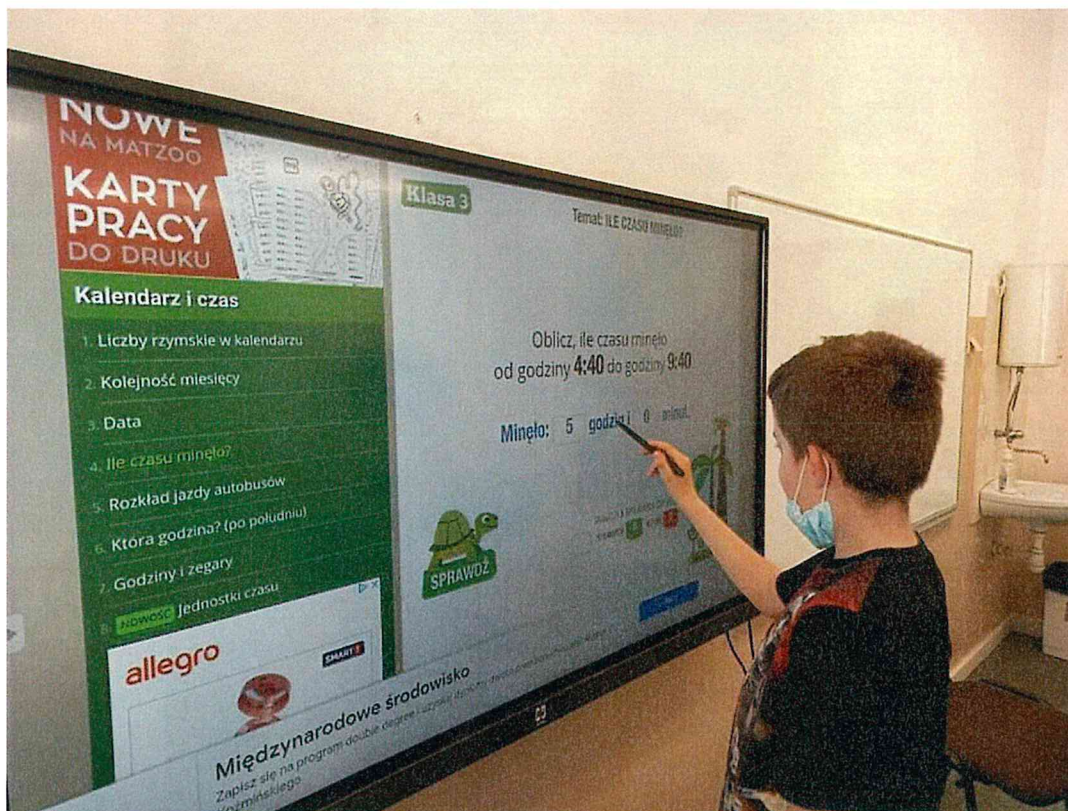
NOWE
NA MATZOO
KARTY PRACY
DO DRUKU

Kalendarz i czas

1. Liczby rzymskie w kalendarzu
2. Kolejność miesięcy
3. Data
4. Ile czasu minęło?
5. Rozkład jazdy autobusów
6. Która godzina? (po południu)
7. Godziny i zegary
8. NOWOŚĆ Jednostki czasu

allegro
SMART!

Klasa 3

Temat: ILE CZASU MINĘŁO

Oblicz, ile czasu minęło
od godziny 4:40 do godziny 9:40

Minęło: 5 godzin i 0 minut.

SPRAWDŹ

Międzynarodowe środowisko
Zapisz się na program double degree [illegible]
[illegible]